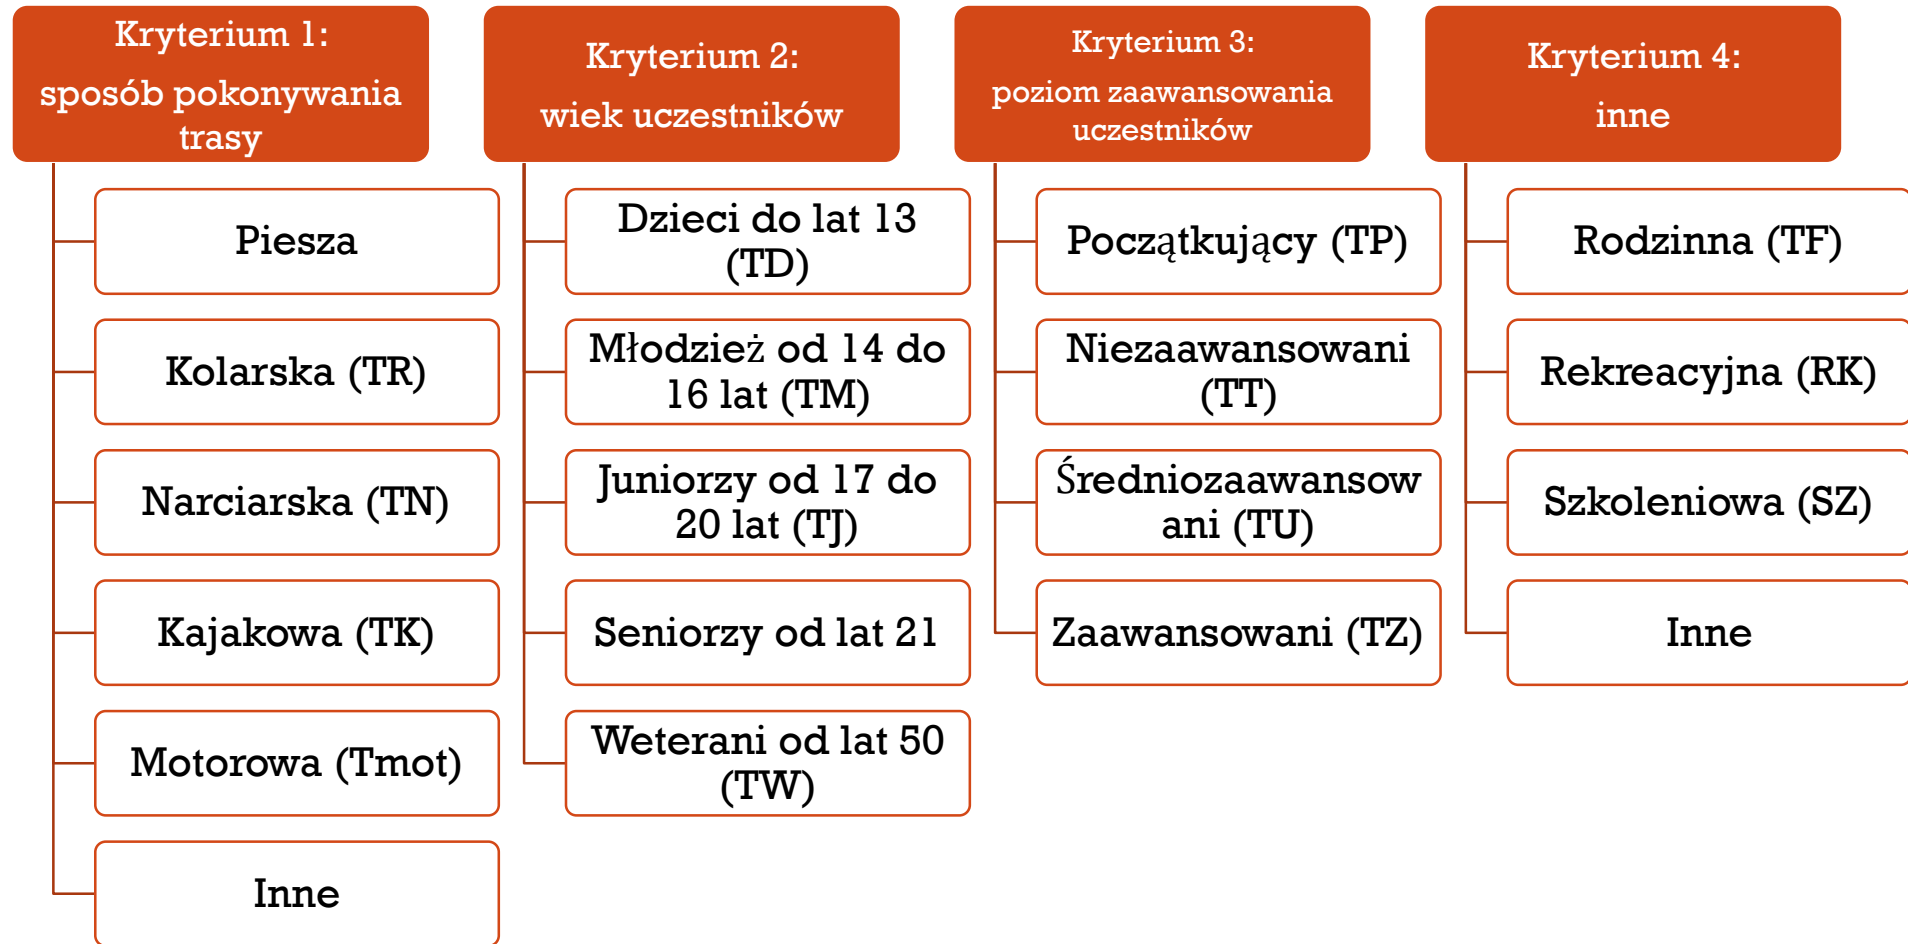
Kryterium 1: sposób pokonywania trasy

Piesza

Kolarska (TR)

Narciarska (TN)

Kajakowa (TK)

Motorowa (Tmot)

Inne

Kryterium 2: wiek uczestników

Dzieci do lat 13 (TD)

Młodzież od 14 do 16 lat (TM)

Juniorzy od 17 do 20 lat (TJ)

Seniorzy od lat 21

Weterani od lat 50 (TW)

Kryterium 3: poziom zaawansowania uczestników

Początkujący (TP)

Niezaawansowani (TT)

Średniozaawansowani (TU)

Zaawansowani (TZ)

Kryterium 4: inne

Rodzinna (TF)

Rekreacyjna (RK)

Szkoleniowa (SZ)

Inne